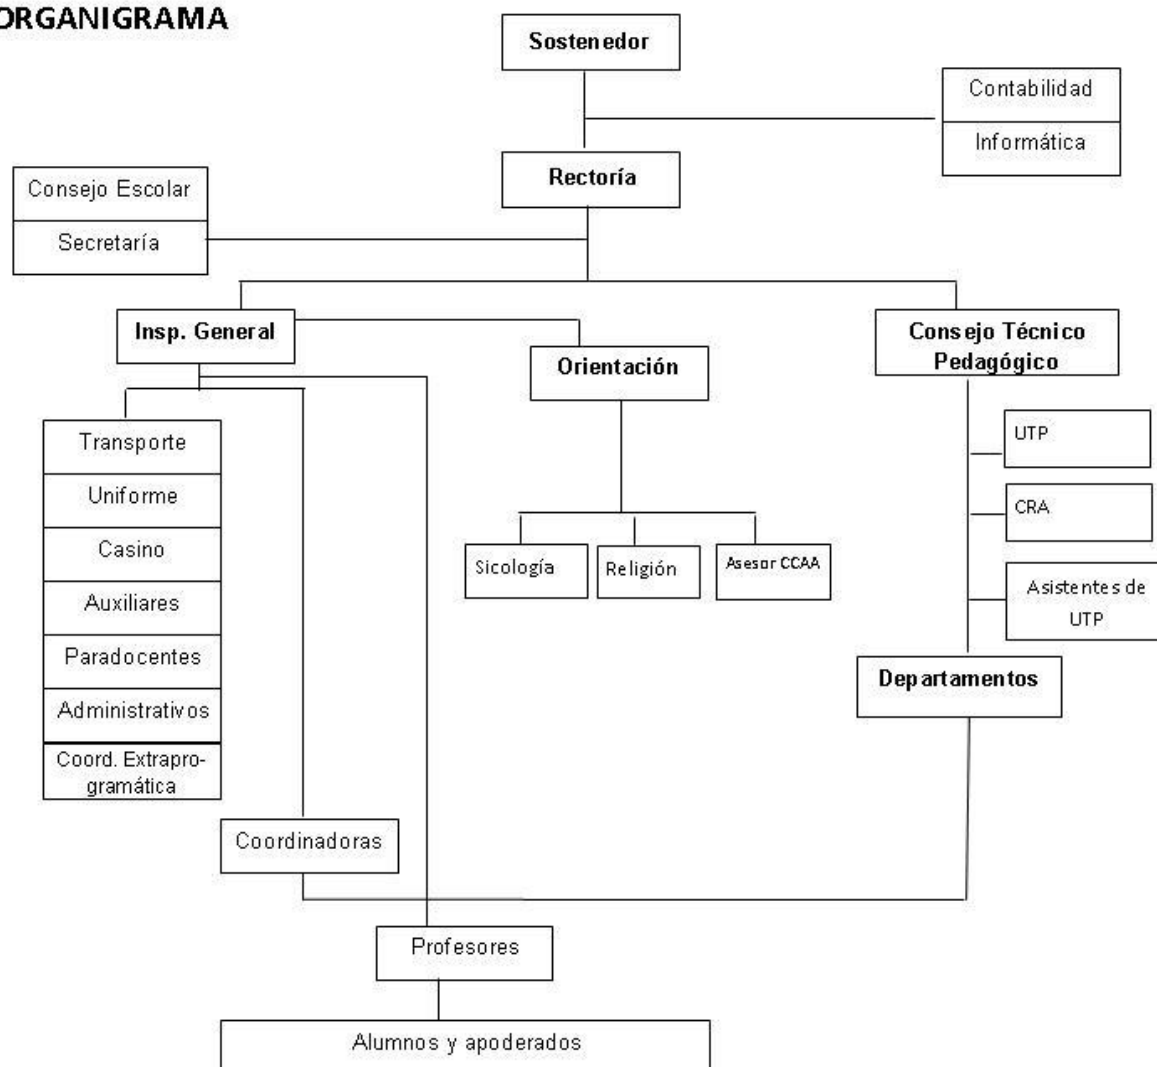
ORGANIGRAMA

Sostenedor

Contabilidad

Informática

Consejo Escolar

Secretaría

Rectoría

Insp. General

Orientación

Consejo Técnico Pedagógico

Transporte

Uniforme

Casino

Auxiliares

Paradocentes

Administrativos

Coord. Extraprogramática

Sicología

Religión

Asesor CCAA

UTP

CRA

Asistentes de UTP

Departamentos

Coordinadoras

Profesores

Alumnos y apoderados